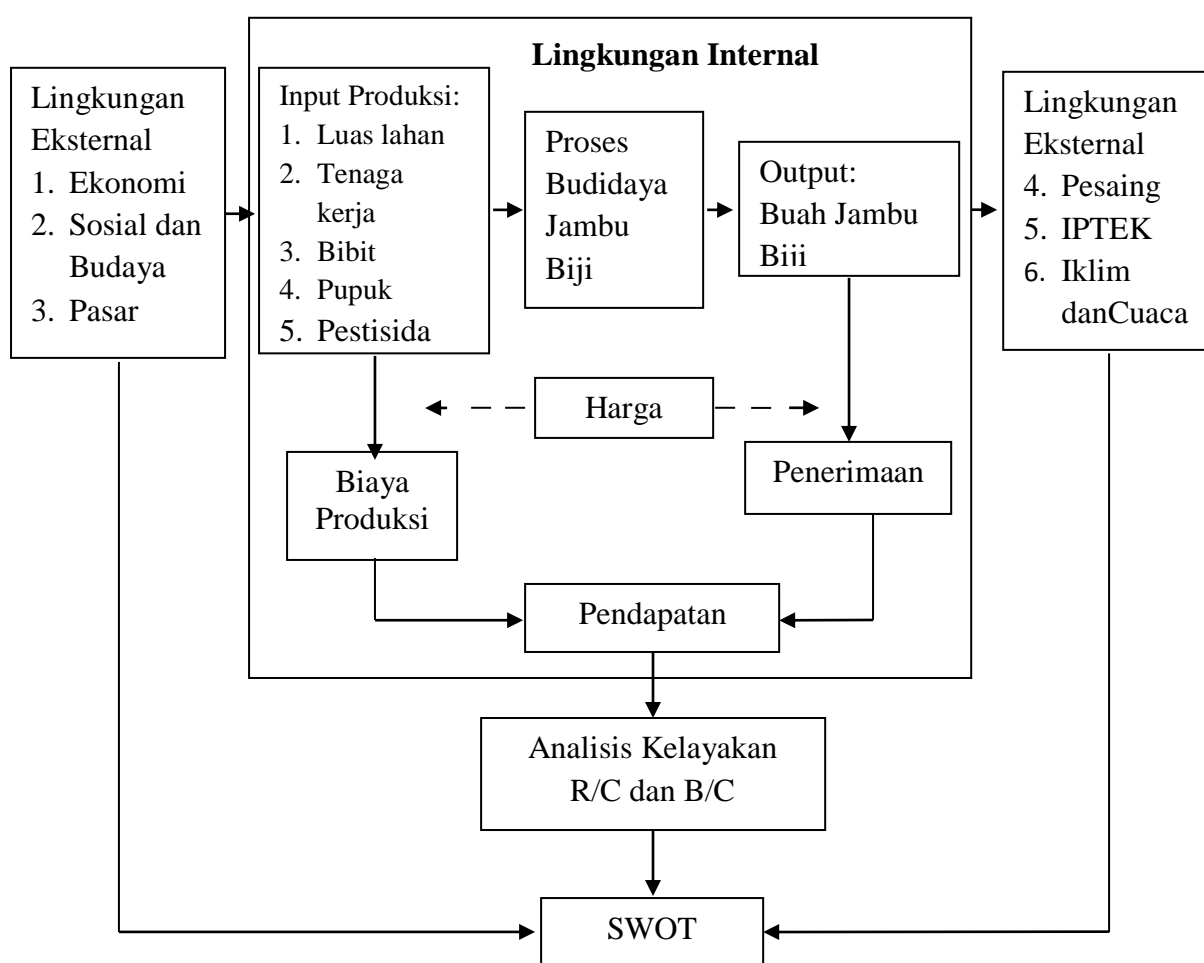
Lingkungan Eksternal
1. Ekonomi
2. Sosial dan Budaya
3. Pasar

Lingkungan Internal

Input Produksi:
1. Luas lahan
2. Tenaga kerja
3. Bibit
4. Pupuk
5. Pestisida

Proses Budidaya Jambu Biji

Output: Buah Jambu Biii

Lingkungan Eksternal
4. Pesaing
5. IPTEK
6. Iklim danCuaca

Harga

Biaya Produksi

Penerimaan

Pendapatan

Analisis Kelayakan R/C dan B/C

SWOT